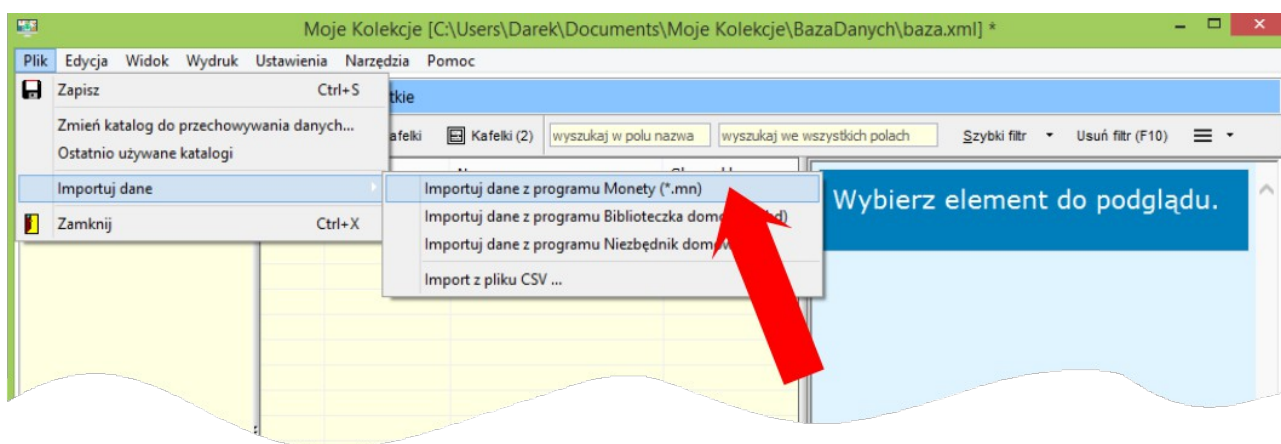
Moje Kolekcje [C:\Users\Darek\Documents\Moje Kolekcje\BazaDanych\baza.xml] *

Plik Edycja Widok Wydruk Ustawienia Narzędzia Pomoc

Zapisz Ctrl+S
Zmień katalog do przechowywania danych...
Ostatnio używane katalogi
Importuj dane
Zamknij Ctrl+X

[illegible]tkie

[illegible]afelki Kafelki (2) wyszukaj w polu nazwa wyszukaj we wszystkich polach Szybki filtr Usuń filtr (F10)

Importuj dane z programu Monety (*.mn)
Importuj dane z programu Biblioteczka dom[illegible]
Importuj dane z programu Niezbędnik dom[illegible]
Import z pliku CSV ...

Wybierz element do podglądu.